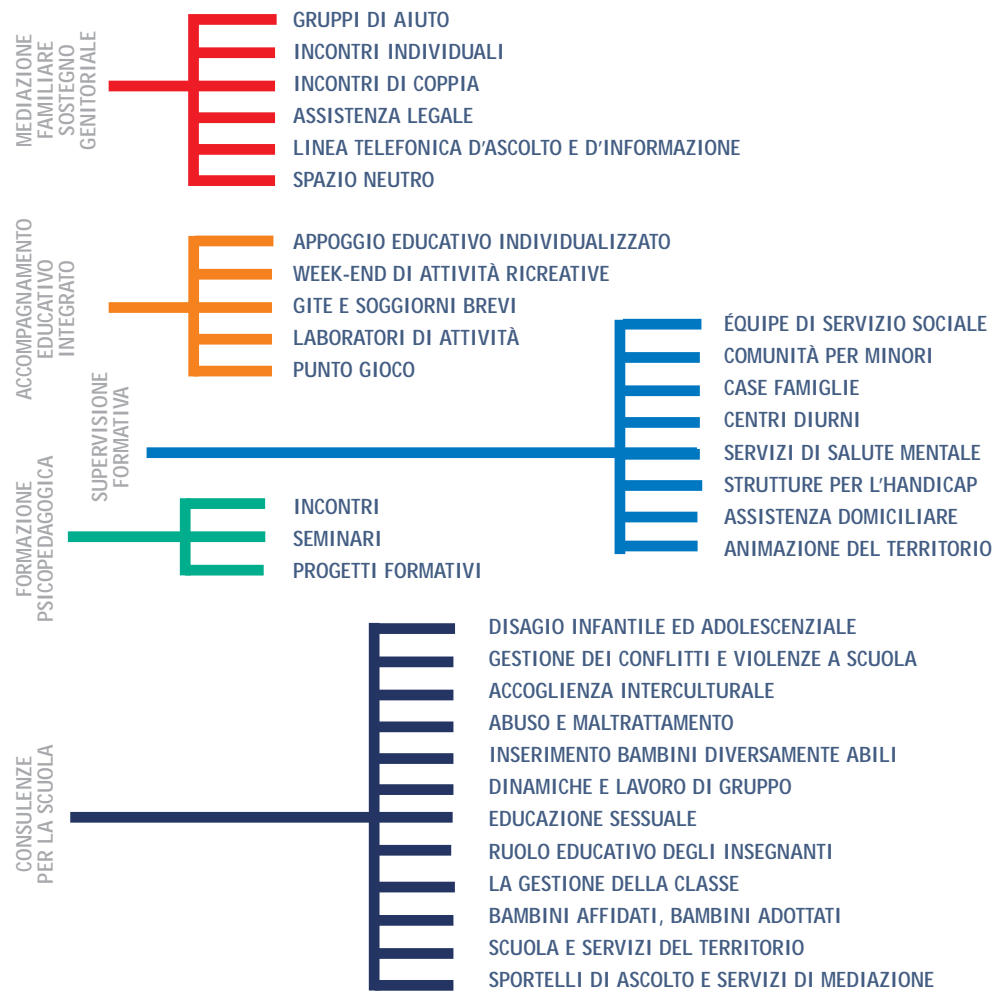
MEDIAZIONE FAMILIARE SOSTEGNO GENITORIALE

GRUPPI DI AIUTO
INCONTRI INDIVIDUALI
INCONTRI DI COPPIA
ASSISTENZA LEGALE
LINEA TELEFONICA D'ASCOLTO E D'INFORMAZIONE
SPAZIO NEUTRO

ACCOMPAGNAMENTO EDUCATIVO INTEGRATO

APPOGGIO EDUCATIVO INDIVIDUALIZZATO
WEEK-END DI ATTIVITÀ RICREATIVE
GITE E SOGGIORNI BREVI
LABORATORI DI ATTIVITÀ
PUNTO GIOCO

SUPERVISIONE FORMATIVA

ÉQUIPE DI SERVIZIO SOCIALE
COMUNITÀ PER MINORI
CASE FAMIGLIE
CENTRI DIURNI
SERVIZI DI SALUTE MENTALE
STRUTTURE PER L'HANDICAP
ASSISTENZA DOMICILIARE
ANIMAZIONE DEL TERRITORIO

FORMAZIONE PSICOPEDAGOGICA

INCONTRI
SEMINARI
PROGETTI FORMATIVI

CONSULENZE PER LA SCUOLA

DISAGIO INFANTILE ED ADOLESCENZIALE
GESTIONE DEI CONFLITTI E VIOLENZE A SCUOLA
ACCOGLIENZA INTERCULTURALE
ABUSO E MALTRATTAMENTO
INSERIMENTO BAMBINI DIVERSAMENTE ABILI
DINAMICHE E LAVORO DI GRUPPO
EDUCAZIONE SESSUALE
RUOLO EDUCATIVO DEGLI INSEGNANTI
LA GESTIONE DELLA CLASSE
BAMBINI AFFIDATI, BAMBINI ADOTTATI
SCUOLA E SERVIZI DEL TERRITORIO
SPORTELLI DI ASCOLTO E SERVIZI DI MEDIAZIONE